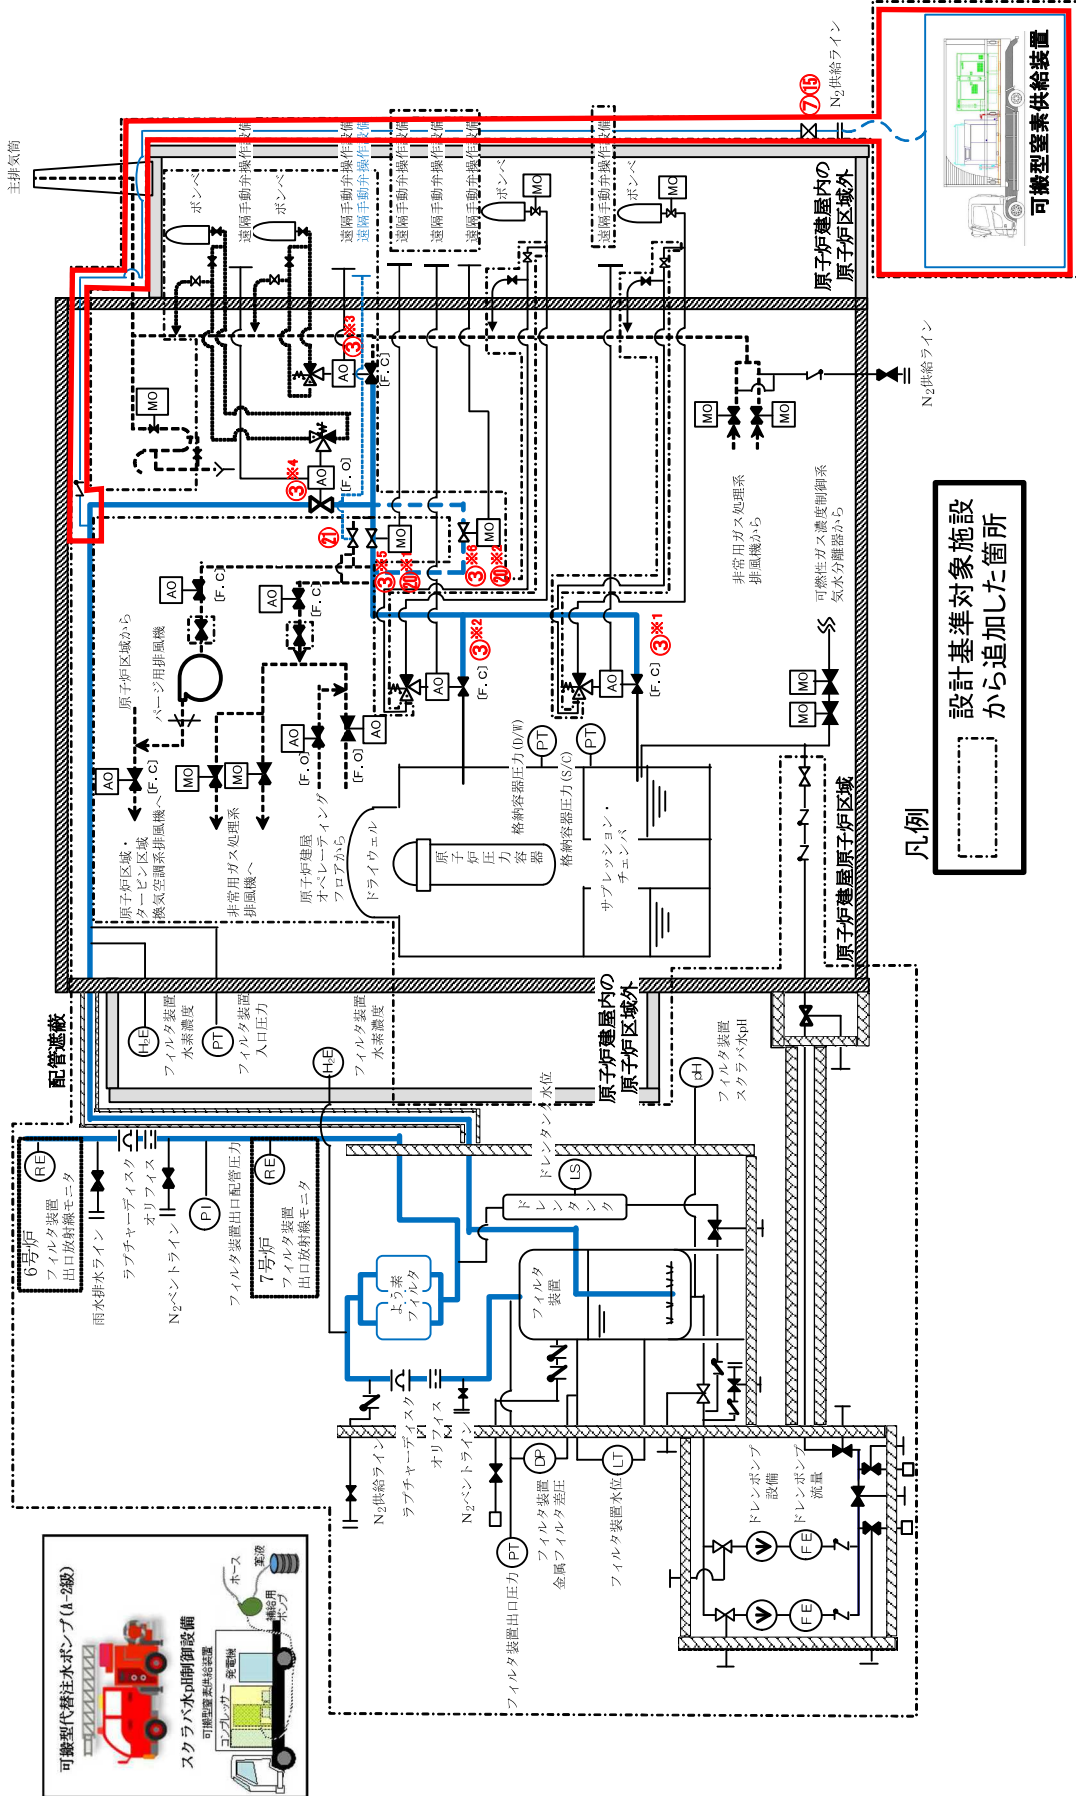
可搬型窒素供給装置

$N_2$供給ライン

⑦⑮

主排気筒

遠隔手動弁操作設備

遠隔手動弁操作設備

遠隔手動弁操作設備

遠隔手動弁操作設備

遠隔手動弁操作設備

遠隔手動弁操作設備

遠隔手動弁操作設備

ボンベ

ボンベ

ボンベ

ボンベ

MO

MO

MO

原子炉建屋内の原子炉区域外

$N_2$供給ライン

③※3

AO

[F.C]

MO

MO

MO

③※4

AO

[F.O]

㉑

MO

MO

③※5

⑳※1

③※6

⑳※2

非常用ガス処理系排風機から

可燃性ガス濃度制御系気水分離器から

AO

[F.C]

AO

[F.C]

③※2

③※1

原子炉区域から

パージ用排風機

AO

AO

[F.C]

AO

[F.C]

AO

[F.O]

AO

[F.O]

MO

MO

MO

MO

PT

PT

格納容器圧力(D/W)

格納容器圧力(S/C)

原子炉区域・タービン区域換気空調系排風機へ

非常用ガス処理系排風機へ

原子炉建屋オペレーティングフロアから

ドライウェル

原子炉圧力容器

サプレッション・チェンバ

原子炉建屋原子炉区域

設計基準対象施設から追加した箇所

凡例

配管遮蔽

$H_2E$

フィルタ装置水素濃度

PT

フィルタ装置入口圧力

$H_2E$

フィルタ装置水素濃度

原子炉建屋内の原子炉区域外

pH

フィルタ装置スクラバ水pH

RE

6号炉フィルタ装置出口放射線モニタ

雨水排水ライン

ラプチャーディスク

オリフィス

$N_2$ベントライン

PI

フィルタ装置出口配管圧力

RE

7号炉フィルタ装置出口放射線モニタ

ドレンタンク水位

LS

ドレンタンク

よう素フィルタ

フィルタ装置

$N_2$供給ライン

ラプチャーディスク

オリフィス

$N_2$ベントライン

DP

フィルタ装置金属フィルタ差圧

LT

フィルタ装置水位

PT

フィルタ装置出口圧力

ドレンポンプ設備

ドレンポンプ流量

FE

FE

可搬型代替注水ポンプ(A-2級)

スクラバ水pH制御設備

可搬型窒素供給装置

発電機

コンプレッサー

ホース

薬液

補給用ポンプ